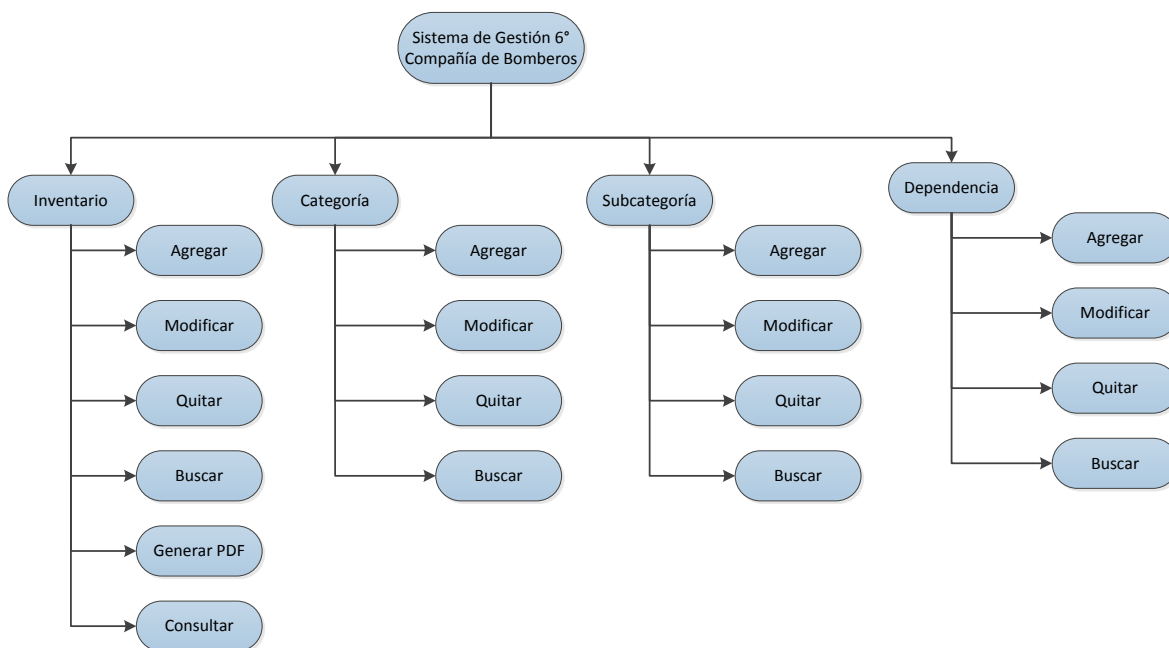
Sistema de Gestión 6° Compañía de Bomberos

Inventario

Agregar

Modificar

Quitar

Buscar

Generar PDF

Consultar

Categoría

Agregar

Modificar

Quitar

Buscar

Subcategoría

Agregar

Modificar

Quitar

Buscar

Dependencia

Agregar

Modificar

Quitar

Buscar